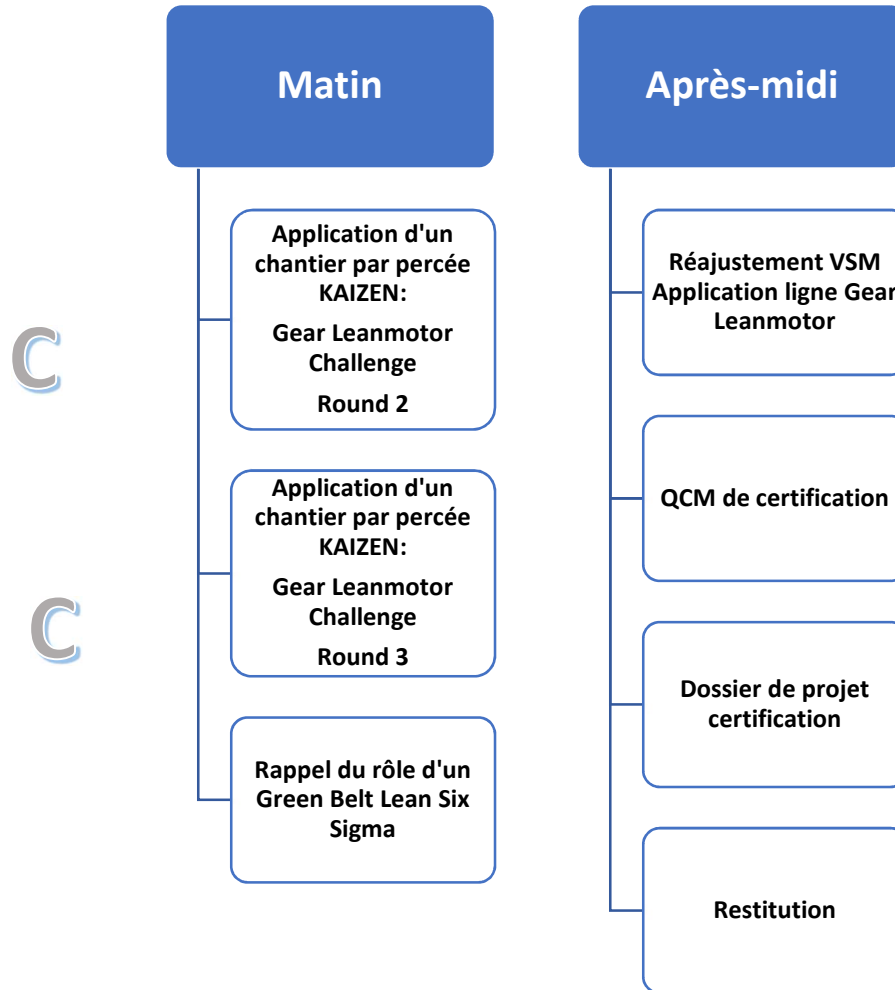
C

C

Matin

Application d'un chantier par percée KAIZEN:

Gear Leanmotor Challenge

Round 2

Application d'un chantier par percée KAIZEN:

Gear Leanmotor Challenge

Round 3

Rappel du rôle d'un Green Belt Lean Six Sigma

Après-midi

Réajustement VSM Application ligne Gear Leanmotor

QCM de certification

Dossier de projet certification

Restitution